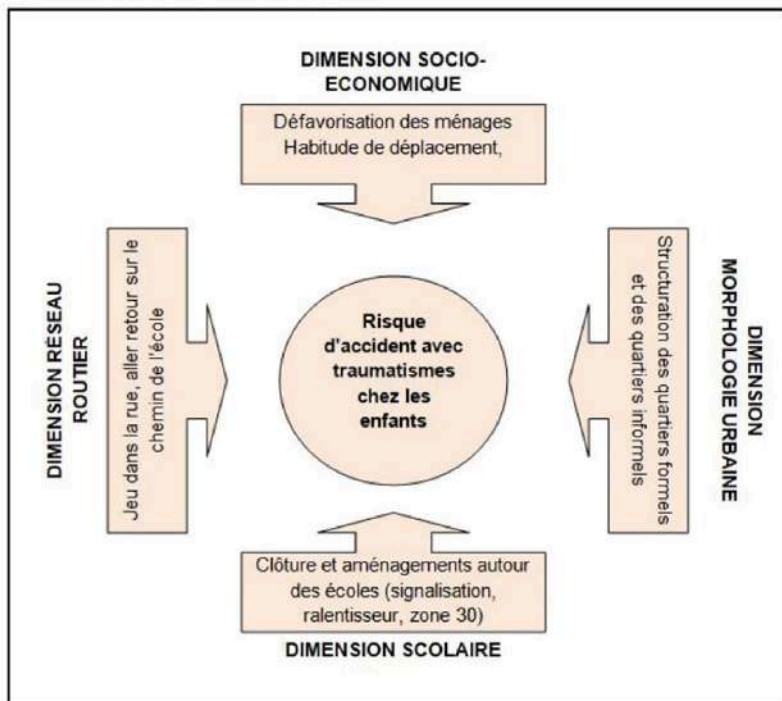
DIMENSION SOCIO-ECONOMIQUE

Défavorisation des ménages
Habitude de déplacement,

DIMENSION RÉSEAU ROUTIER

Jeu dans la rue, aller retour sur le chemin de l'école

Risque d'accident avec traumatismes chez les enfants

DIMENSION MORPHOLOGIE URBAINE

Structuration des quartiers formels et des quartiers informels

Clôture et aménagements autour des écoles (signalisation, ralentisseur, zone 30)

DIMENSION SCOLAIRE